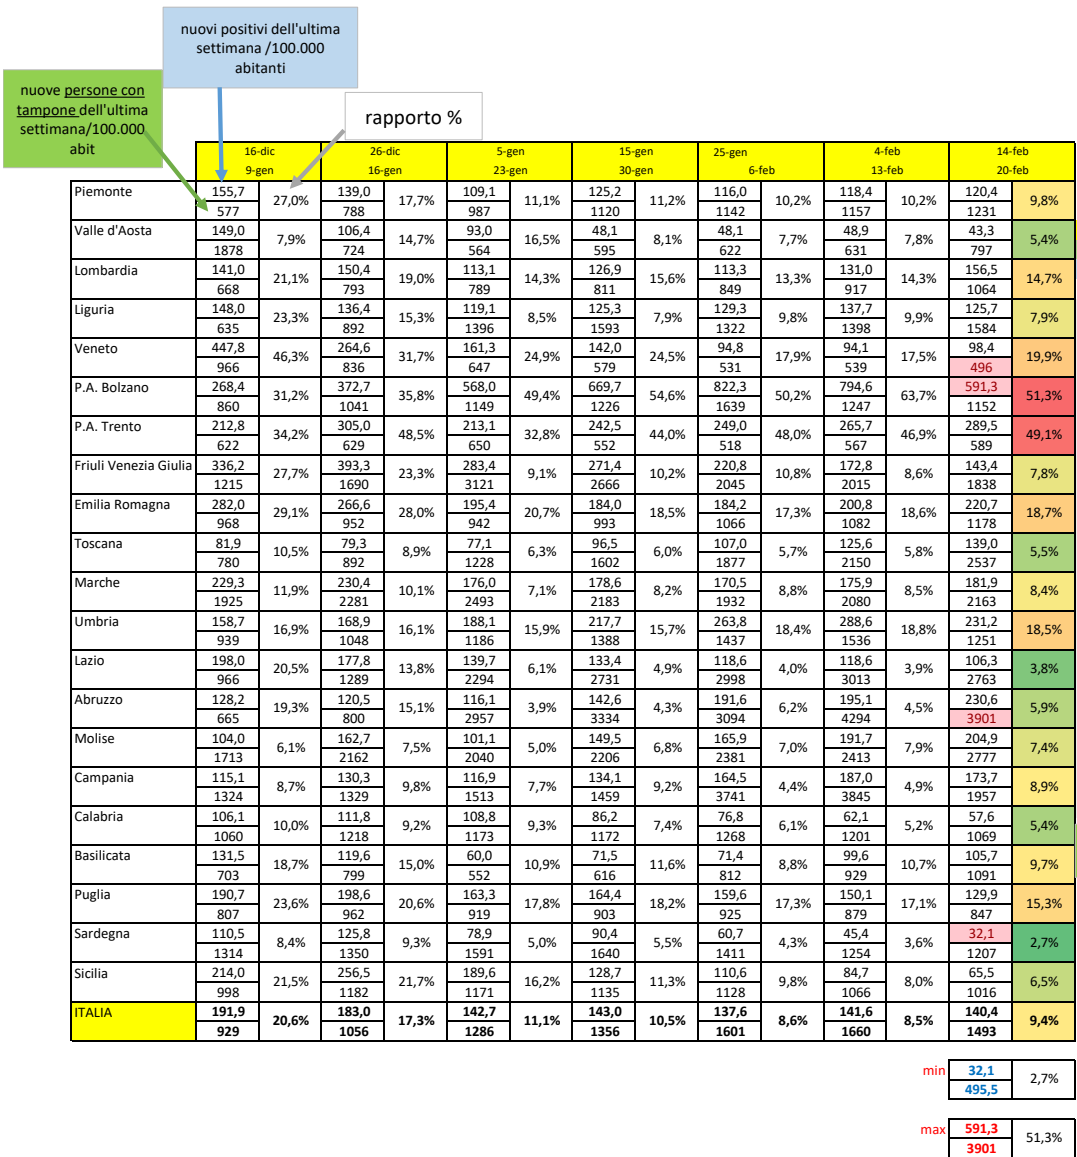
nuovi positivi dell'ultima settimana /100.000 abitanti

nuove persone con tampone dell'ultima settimana/100.000 abit

rapporto %

| | 16-dic 9-gen | | 26-dic 16-gen | | 5-gen 23-gen | | 15-gen 30-gen | | 25-gen 6-feb | | 4-feb 13-feb | | 14-feb 20-feb | |
|---|---|---|---|---|---|---|---|---|---|---|---|---|---|---|
| Piemonte | 155,7 / 577 | 27,0% | 139,0 / 788 | 17,7% | 109,1 / 987 | 11,1% | 125,2 / 1120 | 11,2% | 116,0 / 1142 | 10,2% | 118,4 / 1157 | 10,2% | 120,4 / 1231 | 9,8% |
| Valle d'Aosta | 149,0 / 1878 | 7,9% | 106,4 / 724 | 14,7% | 93,0 / 564 | 16,5% | 48,1 / 595 | 8,1% | 48,1 / 622 | 7,7% | 48,9 / 631 | 7,8% | 43,3 / 797 | 5,4% |
| Lombardia | 141,0 / 668 | 21,1% | 150,4 / 793 | 19,0% | 113,1 / 789 | 14,3% | 126,9 / 811 | 15,6% | 113,3 / 849 | 13,3% | 131,0 / 917 | 14,3% | 156,5 / 1064 | 14,7% |
| Liguria | 148,0 / 635 | 23,3% | 136,4 / 892 | 15,3% | 119,1 / 1396 | 8,5% | 125,3 / 1593 | 7,9% | 129,3 / 1322 | 9,8% | 137,7 / 1398 | 9,9% | 125,7 / 1584 | 7,9% |
| Veneto | 447,8 / 966 | 46,3% | 264,6 / 836 | 31,7% | 161,3 / 647 | 24,9% | 142,0 / 579 | 24,5% | 94,8 / 531 | 17,9% | 94,1 / 539 | 17,5% | 98,4 / 496 | 19,9% |
| P.A. Bolzano | 268,4 / 860 | 31,2% | 372,7 / 1041 | 35,8% | 568,0 / 1149 | 49,4% | 669,7 / 1226 | 54,6% | 822,3 / 1639 | 50,2% | 794,6 / 1247 | 63,7% | 591,3 / 1152 | 51,3% |
| P.A. Trento | 212,8 / 622 | 34,2% | 305,0 / 629 | 48,5% | 213,1 / 650 | 32,8% | 242,5 / 552 | 44,0% | 249,0 / 518 | 48,0% | 265,7 / 567 | 46,9% | 289,5 / 589 | 49,1% |
| Friuli Venezia Giulia | 336,2 / 1215 | 27,7% | 393,3 / 1690 | 23,3% | 283,4 / 3121 | 9,1% | 271,4 / 2666 | 10,2% | 220,8 / 2045 | 10,8% | 172,8 / 2015 | 8,6% | 143,4 / 1838 | 7,8% |
| Emilia Romagna | 282,0 / 968 | 29,1% | 266,6 / 952 | 28,0% | 195,4 / 942 | 20,7% | 184,0 / 993 | 18,5% | 184,2 / 1066 | 17,3% | 200,8 / 1082 | 18,6% | 220,7 / 1178 | 18,7% |
| Toscana | 81,9 / 780 | 10,5% | 79,3 / 892 | 8,9% | 77,1 / 1228 | 6,3% | 96,5 / 1602 | 6,0% | 107,0 / 1877 | 5,7% | 125,6 / 2150 | 5,8% | 139,0 / 2537 | 5,5% |
| Marche | 229,3 / 1925 | 11,9% | 230,4 / 2281 | 10,1% | 176,0 / 2493 | 7,1% | 178,6 / 2183 | 8,2% | 170,5 / 1932 | 8,8% | 175,9 / 2080 | 8,5% | 181,9 / 2163 | 8,4% |
| Umbria | 158,7 / 939 | 16,9% | 168,9 / 1048 | 16,1% | 188,1 / 1186 | 15,9% | 217,7 / 1388 | 15,7% | 263,8 / 1437 | 18,4% | 288,6 / 1536 | 18,8% | 231,2 / 1251 | 18,5% |
| Lazio | 198,0 / 966 | 20,5% | 177,8 / 1289 | 13,8% | 139,7 / 2294 | 6,1% | 133,4 / 2731 | 4,9% | 118,6 / 2998 | 4,0% | 118,6 / 3013 | 3,9% | 106,3 / 2763 | 3,8% |
| Abruzzo | 128,2 / 665 | 19,3% | 120,5 / 800 | 15,1% | 116,1 / 2957 | 3,9% | 142,6 / 3334 | 4,3% | 191,6 / 3094 | 6,2% | 195,1 / 4294 | 4,5% | 230,6 / 3901 | 5,9% |
| Molise | 104,0 / 1713 | 6,1% | 162,7 / 2162 | 7,5% | 101,1 / 2040 | 5,0% | 149,5 / 2206 | 6,8% | 165,9 / 2381 | 7,0% | 191,7 / 2413 | 7,9% | 204,9 / 2777 | 7,4% |
| Campania | 115,1 / 1324 | 8,7% | 130,3 / 1329 | 9,8% | 116,9 / 1513 | 7,7% | 134,1 / 1459 | 9,2% | 164,5 / 3741 | 4,4% | 187,0 / 3845 | 4,9% | 173,7 / 1957 | 8,9% |
| Calabria | 106,1 / 1060 | 10,0% | 111,8 / 1218 | 9,2% | 108,8 / 1173 | 9,3% | 86,2 / 1172 | 7,4% | 76,8 / 1268 | 6,1% | 62,1 / 1201 | 5,2% | 57,6 / 1069 | 5,4% |
| Basilicata | 131,5 / 703 | 18,7% | 119,6 / 799 | 15,0% | 60,0 / 552 | 10,9% | 71,5 / 616 | 11,6% | 71,4 / 812 | 8,8% | 99,6 / 929 | 10,7% | 105,7 / 1091 | 9,7% |
| Puglia | 190,7 / 807 | 23,6% | 198,6 / 962 | 20,6% | 163,3 / 919 | 17,8% | 164,4 / 903 | 18,2% | 159,6 / 925 | 17,3% | 150,1 / 879 | 17,1% | 129,9 / 847 | 15,3% |
| Sardegna | 110,5 / 1314 | 8,4% | 125,8 / 1350 | 9,3% | 78,9 / 1591 | 5,0% | 90,4 / 1640 | 5,5% | 60,7 / 1411 | 4,3% | 45,4 / 1254 | 3,6% | 32,1 / 1207 | 2,7% |
| Sicilia | 214,0 / 998 | 21,5% | 256,5 / 1182 | 21,7% | 189,6 / 1171 | 16,2% | 128,7 / 1135 | 11,3% | 110,6 / 1128 | 9,8% | 84,7 / 1066 | 8,0% | 65,5 / 1016 | 6,5% |
| ITALIA | 191,9 / 929 | 20,6% | 183,0 / 1056 | 17,3% | 142,7 / 1286 | 11,1% | 143,0 / 1356 | 10,5% | 137,6 / 1601 | 8,6% | 141,6 / 1660 | 8,5% | 140,4 / 1493 | 9,4% |

min 32,1 / 495,5 2,7%

max 591,3 / 3901 51,3%